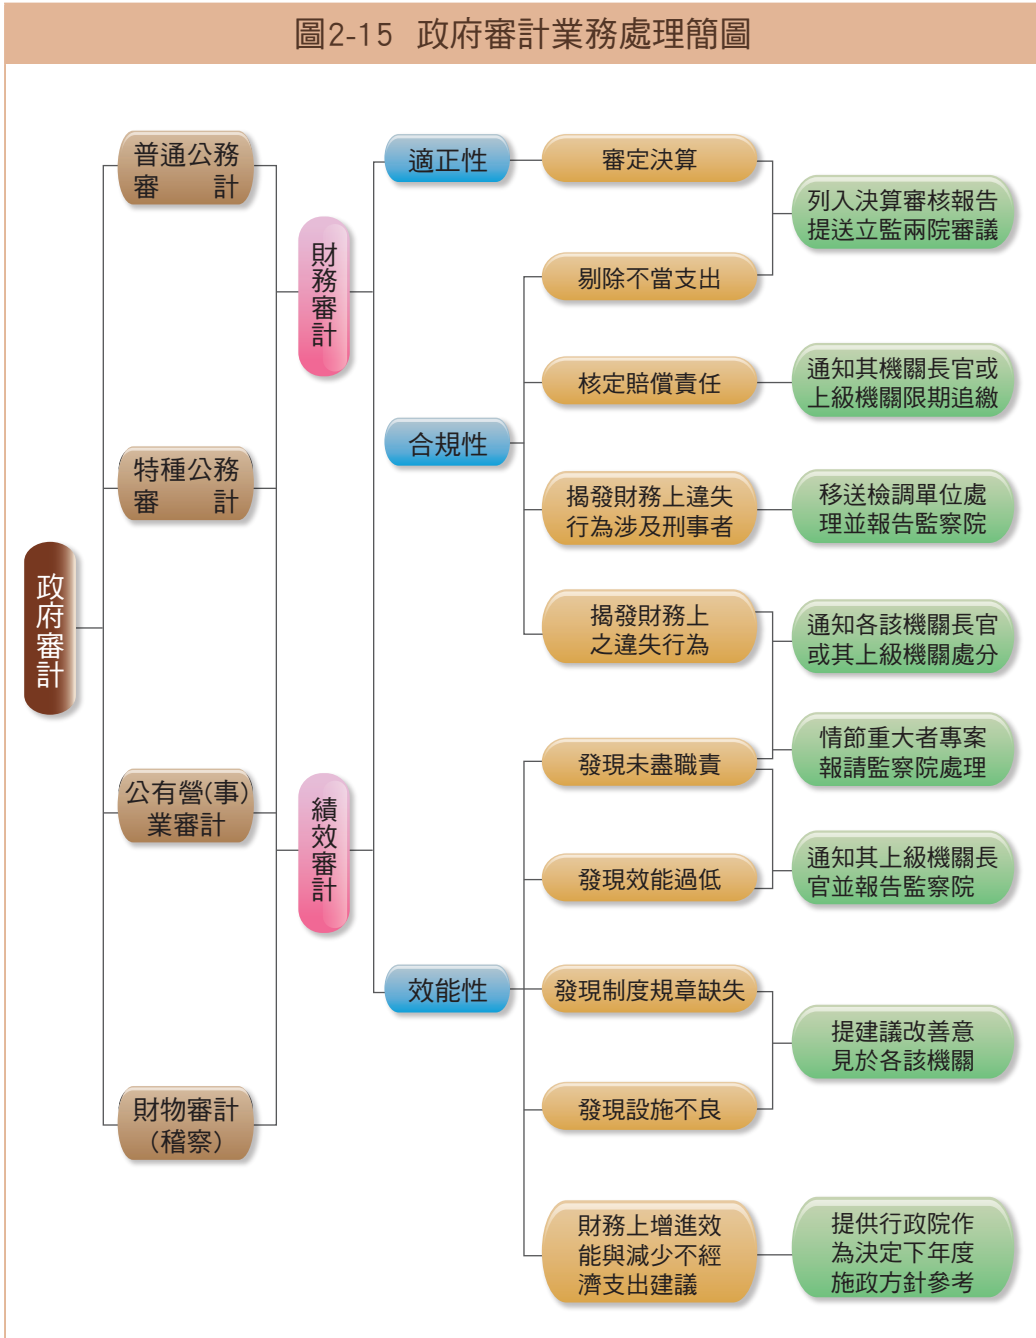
圖2-15 政府審計業務處理簡圖

政府審計

普通公務審計

特種公務審計

公有營(事)業審計

財物審計(稽察)

財務審計

績效審計

適正性

合規性

效能性

審定決算

剔除不當支出

核定賠償責任

揭發財務上違失行為涉及刑事者

揭發財務上之違失行為

發現未盡職責

發現效能過低

發現制度規章缺失

發現設施不良

財務上增進效能與減少不經濟支出建議

列入決算審核報告提送立監兩院審議

通知其機關長官或上級機關限期追繳

移送檢調單位處理並報告監察院

通知各該機關長官或其上級機關處分

情節重大者專案報請監察院處理

通知其上級機關長官並報告監察院

提建議改善意見於各該機關

提供行政院作為決定下年度施政方針參考